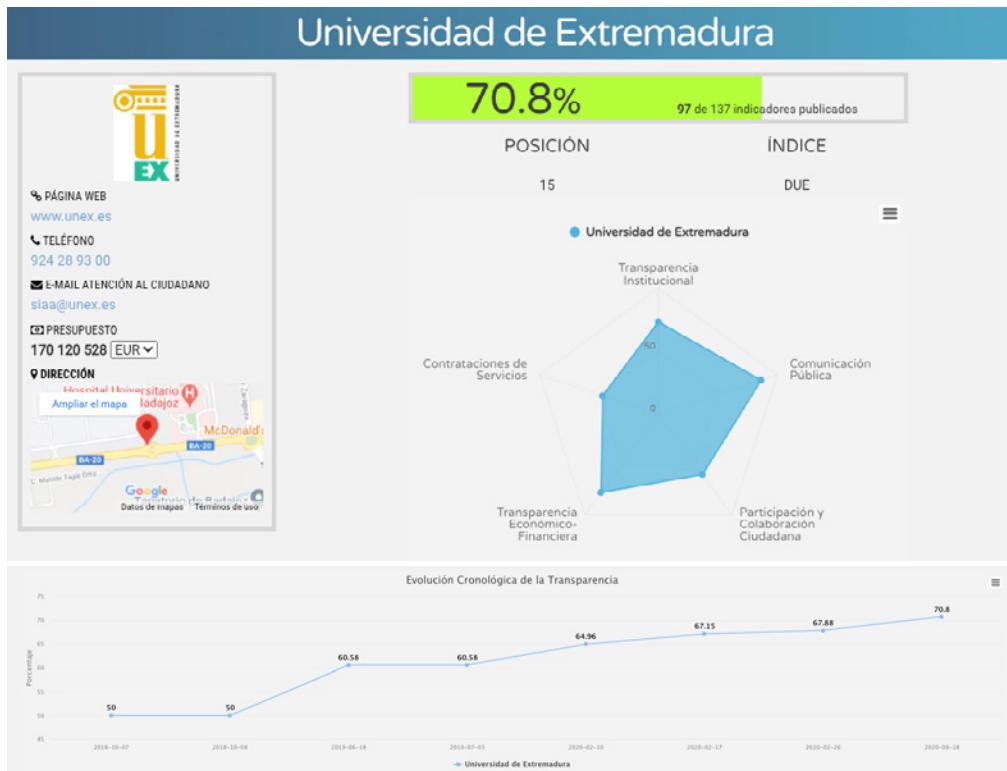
Universidad de Extremadura

UNIVERSIDAD DE EXTREMADURA
UEX

PÁGINA WEB
www.unex.es

TELÉFONO
924 28 93 00

E-MAIL ATENCIÓN AL CIUDADANO
siaa@unex.es

PRESUPUESTO
170 120 528 EUR

DIRECCIÓN

Hospital Universitario
Badajoz
Ampliar el mapa
McDonald's
BA-20
BA-20
Google
Datos de mapas Términos de uso

70.8%
97 de 137 indicadores publicados

POSICIÓN
15

ÍNDICE
DUE

Universidad de Extremadura

Transparencia Institucional
Comunicación Pública
Participación y Colaboración Ciudadana
Transparencia Económico-Financiera
Contrataciones de Servicios
50
0

Evolución Cronológica de la Transparencia

75
70
65
60
55
50
45
Porcentaje

50
50
60.58
60.58
64.96
67.15
67.88
70.8

2018-10-07
2018-10-08
2019-06-18
2019-07-03
2020-02-10
2020-02-17
2020-02-26
2020-09-18

Universidad de Extremadura